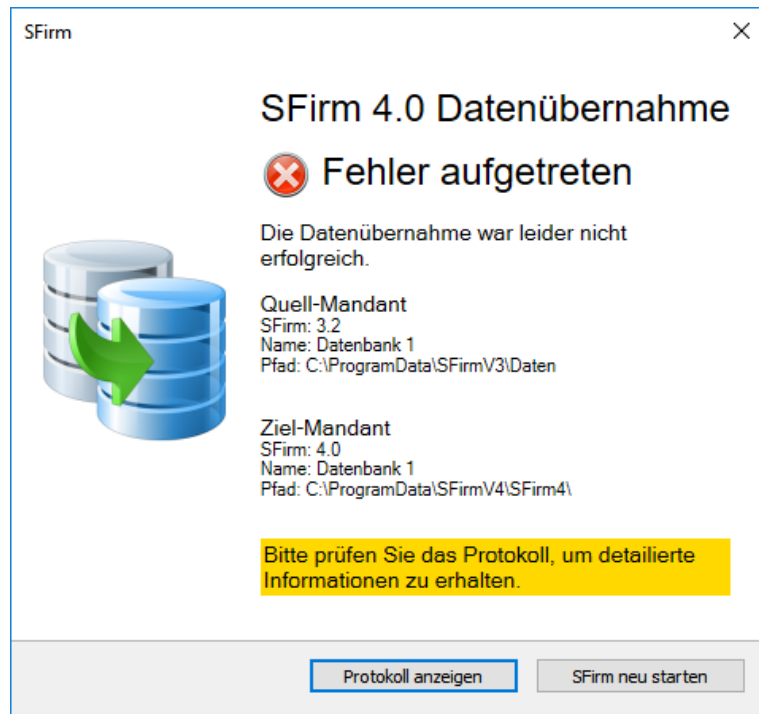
SFirm

×

SFirm 4.0 Datenübernahme

Fehler aufgetreten

Die Datenübernahme war leider nicht erfolgreich.

Quell-Mandant
SFirm: 3.2
Name: Datenbank 1
Pfad: C:\ProgramData\SFirmV3\Daten

Ziel-Mandant
SFirm: 4.0
Name: Datenbank 1
Pfad: C:\ProgramData\SFirmV4\SFirm4\

Bitte prüfen Sie das Protokoll, um detailierte Informationen zu erhalten.

Protokoll anzeigen

SFirm neu starten